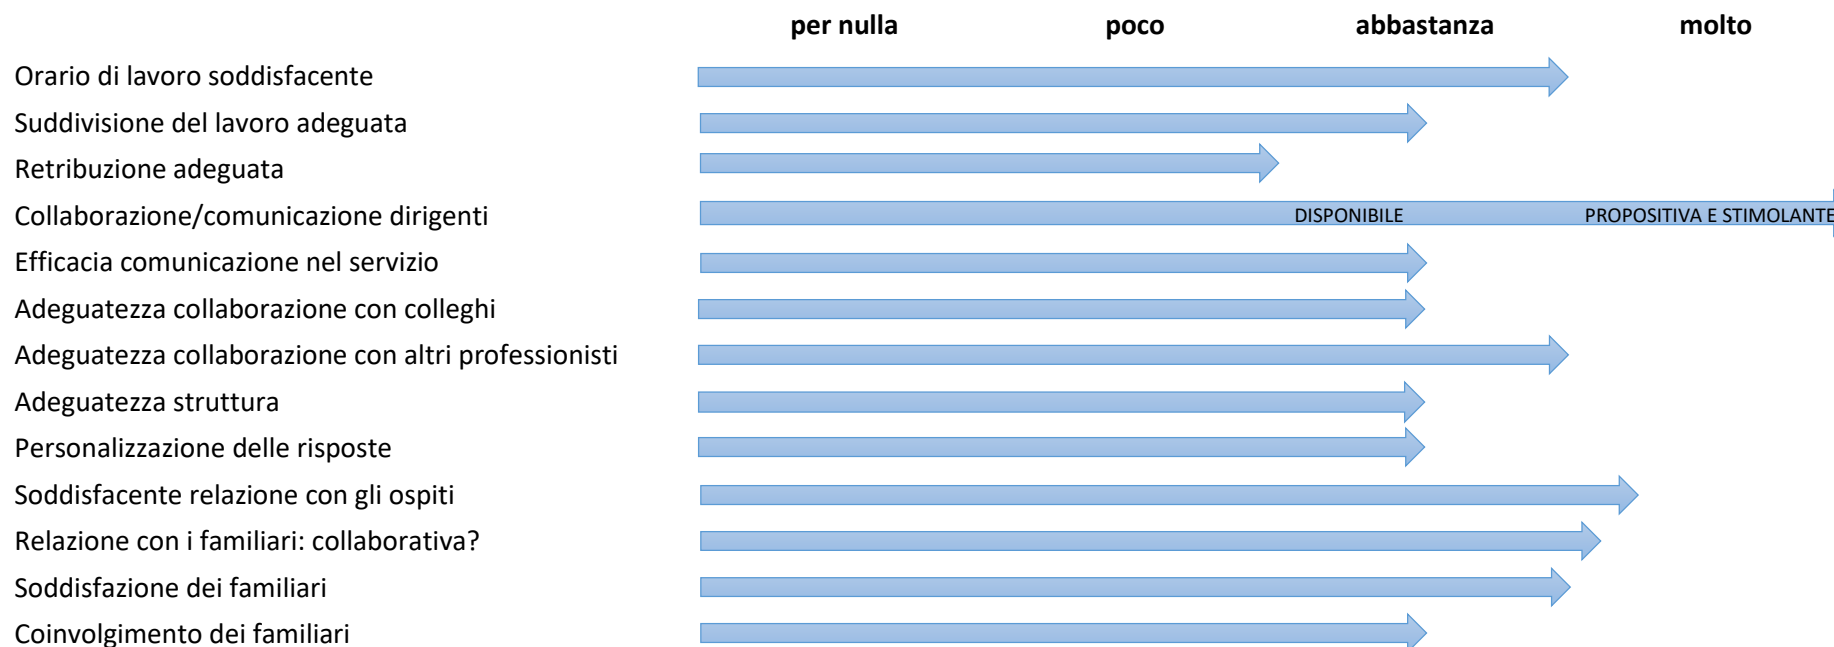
per nulla poco abbastanza molto

Orario di lavoro soddisfacente

Suddivisione del lavoro adeguata

Retribuzione adeguata

Collaborazione/comunicazione dirigenti DISPONIBILE PROPOSITIVA E STIMOLANTE

Efficacia comunicazione nel servizio

Adeguatezza collaborazione con colleghi

Adeguatezza collaborazione con altri professionisti

Adeguatezza struttura

Personalizzazione delle risposte

Soddisfacente relazione con gli ospiti

Relazione con i familiari: collaborativa?

Soddisfazione dei familiari

Coinvolgimento dei familiari